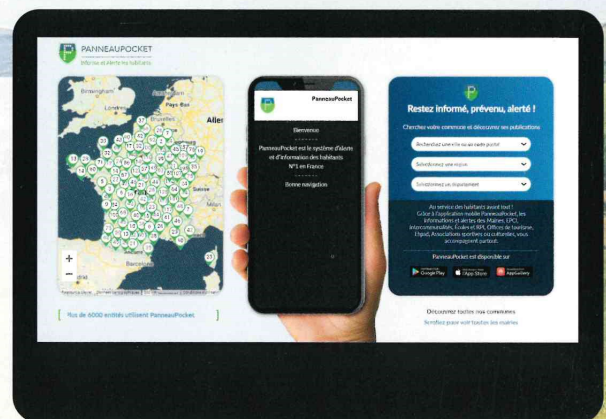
PANNEAUPOCKET
Informe et Alerte ses habitants

Birmingham
Pays-Bas
Allem
+
−

Plus de 6000 entités utilisent PanneauPocket.

PanneauPocket

Bienvenue

PanneauPocket est le système d'alerte et d'information des habitants
N°1 en France

Bonne navigation

Restez informé, prévenu, alerté !

Cherchez votre commune et découvrez ses publications

Recherchez une ville ou un code postal
Sélectionnez une région
Sélectionnez un département

Au service des habitants avant tout ! Grâce à l'application mobile PanneauPocket, les informations et alertes des Mairies, EPCI, Intercommunalités, Écoles et RPI, Offices de tourisme, Ehpad, Associations sportives ou culturelles, vous accompagnent partout.

PanneauPocket est disponible sur
Google Play
App Store
AppGallery

Découvrez toutes nos communes
Service pour voir toutes les mairies